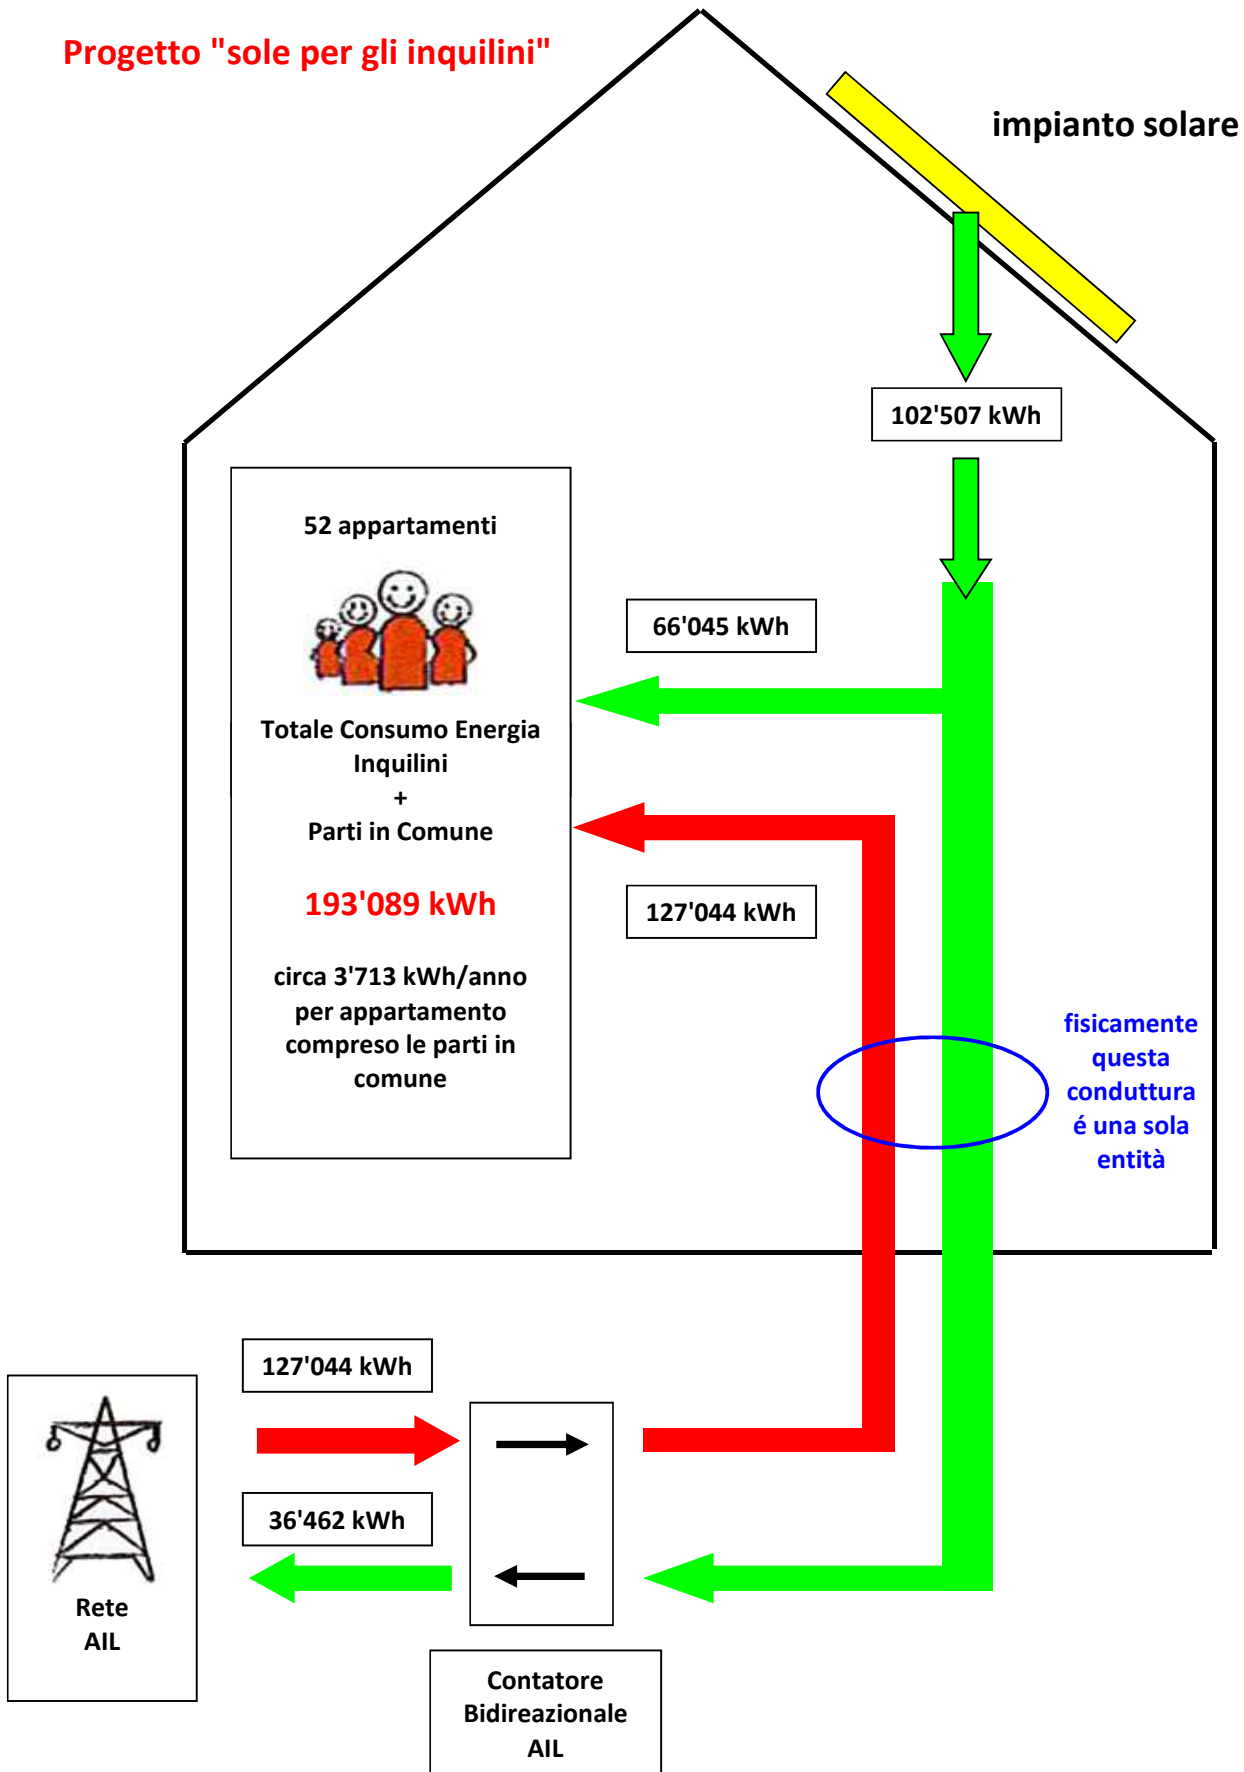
Progetto "sole per gli inquilini"

impianto solare

102'507 kWh

52 appartamenti

Totale Consumo Energia Inquilini
+
Parti in Comune

193'089 kWh

circa 3'713 kWh/anno per appartamento compreso le parti in comune

66'045 kWh

127'044 kWh

fisicamente questa conduttura é una sola entità

127'044 kWh

36'462 kWh

Rete AIL

Contatore Bidireazionale AIL